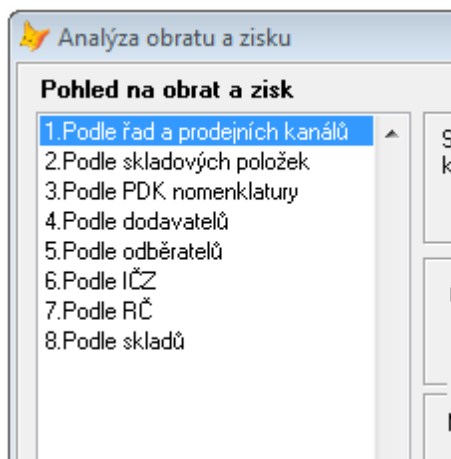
Analýza obratu a zisku

Pohled na obrat a zisk

1.Podle řad a prodejních kanálů
2.Podle skladových položek
3.Podle PDK nomenklatury
4.Podle dodavatelů
5.Podle odběratelů
6.Podle IČZ
7.Podle RČ
8.Podle skladů

S
k